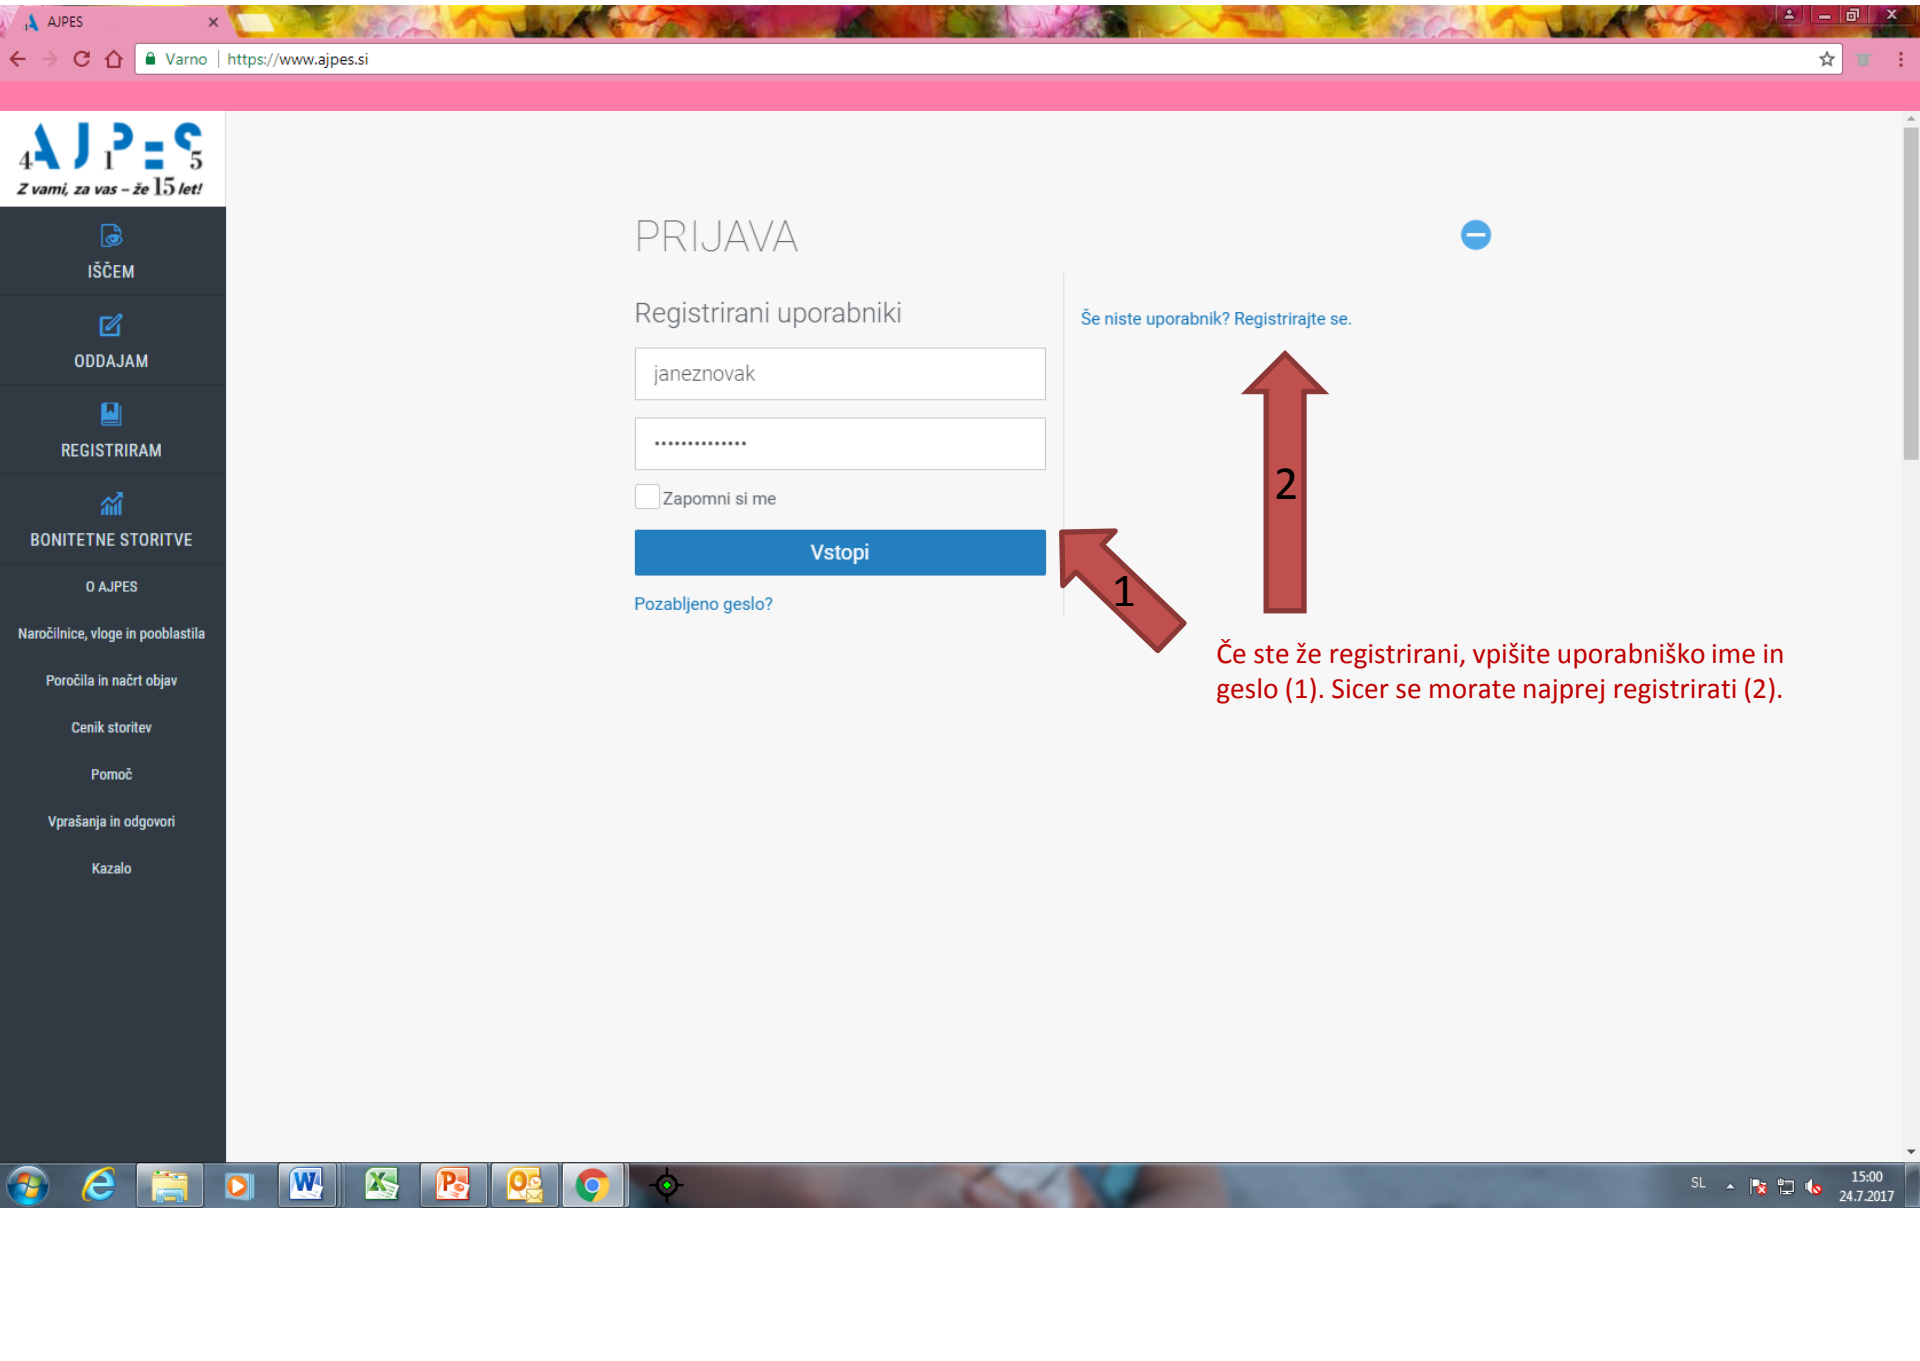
AJPES
Varno | https://www.ajpes.si

AJPES 4 1 5
Z vami, za vas – že 15 let!

IŠČEM
ODDAJAM
REGISTRIRAM
BONITETNE STORITVE
O AJPES
Naročilnice, vloge in pooblastila
Poročila in načrt objav
Cenik storitev
Pomoč
Vprašanja in odgovori
Kazalo

PRIJAVA

Registrirani uporabniki

janeznovak

•••••••••••••••

Zapomni si me

Vstopi

Pozabljeno geslo?

Še niste uporabnik? Registrirajte se.

2

1

Če ste že registrirani, vpišite uporabniško ime in geslo (1). Sicer se morate najprej registrirati (2).

SL
15:00
24.7.2017